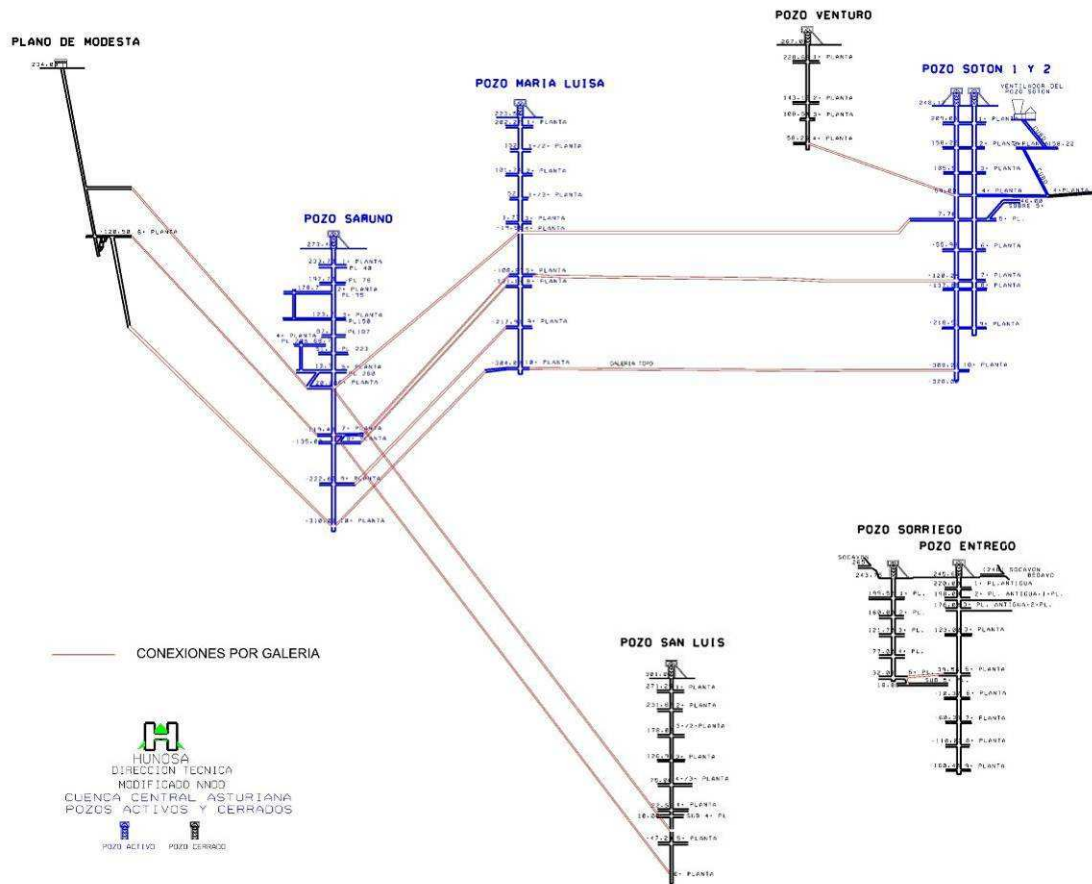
PLANO DE MODESTA

POZO VENTURO

POZO MARIA LUISA

POZO SOTON 1 Y 2

POZO SAMUNO

POZO SORRIEGO

POZO ENTREGO

POZO SAN LUIS

CONEXIONES POR GALERIA

HUNOSA
DIRECCION TECNICA
MODIFICADO NNDO
CUENCA CENTRAL ASTURIANA
POZOS ACTIVOS Y CERRADOS

POZO ACTIVO POZO CERRADO

-128.50 6ª PLANTA

267.0
228.0 3ª PLANTA
143.0 2ª PLANTA
100.0 5ª PLANTA
58.2 4ª PLANTA

248.1
VENTILADOR DEL POZO SOTON
205.0 1ª PLANTA
150.0 2ª PLANTA
105.0 3ª PLANTA
59.0 4ª PLANTA
7.7 5ª PL.
-55.9 6ª PLANTA
-120.2 7ª PLANTA
-137.0 8ª PLANTA
-218.0 9ª PLANTA
-300.0 10ª PLANTA
-320.0

1ª PLANTA
2ª PLANTA
3ª PLANTA
4ª PLANTA
5ª PLANTA
6ª PLANTA
8ª PLANTA
9ª PLANTA
10ª PLANTA
GALERIA TOMO

273.4
1ª PLANTA PL 40
PL 76
2ª PLANTA PL 95
3ª PLANTA PL150
PL197
4ª PLANTA
PL 223
5ª PLANTA PL 260
6ª PLANTA
7ª PLANTA
-135.0 8ª PLANTA
-222.0 9ª PLANTA
-310.0 10ª PLANTA

SOCAVON
243.
245.0 SOCAVON
220.0 1ª PL. ANTIGUA
195.5 1ª PL.
168.0 2ª PL. ANTIGUA-1ª PL.
160.0 2ª PL.
126.0 3ª PL. ANTIGUA-2ª PL.
121.0 3ª PL.
123.0 3ª PLANTA
77.0 4ª PL.
5ª PL.
5ª PLANTA
6ª PLANTA
7ª PLANTA
8ª PLANTA
9ª PLANTA

301.4
271.0 1ª PLANTA
231.0 2ª PLANTA
3ª-2ª PLANTA
3ª PLANTA
4ª-3ª PLANTA
4ª PLANTA
4ª PL.
5ª PLANTA
6ª PLANTA